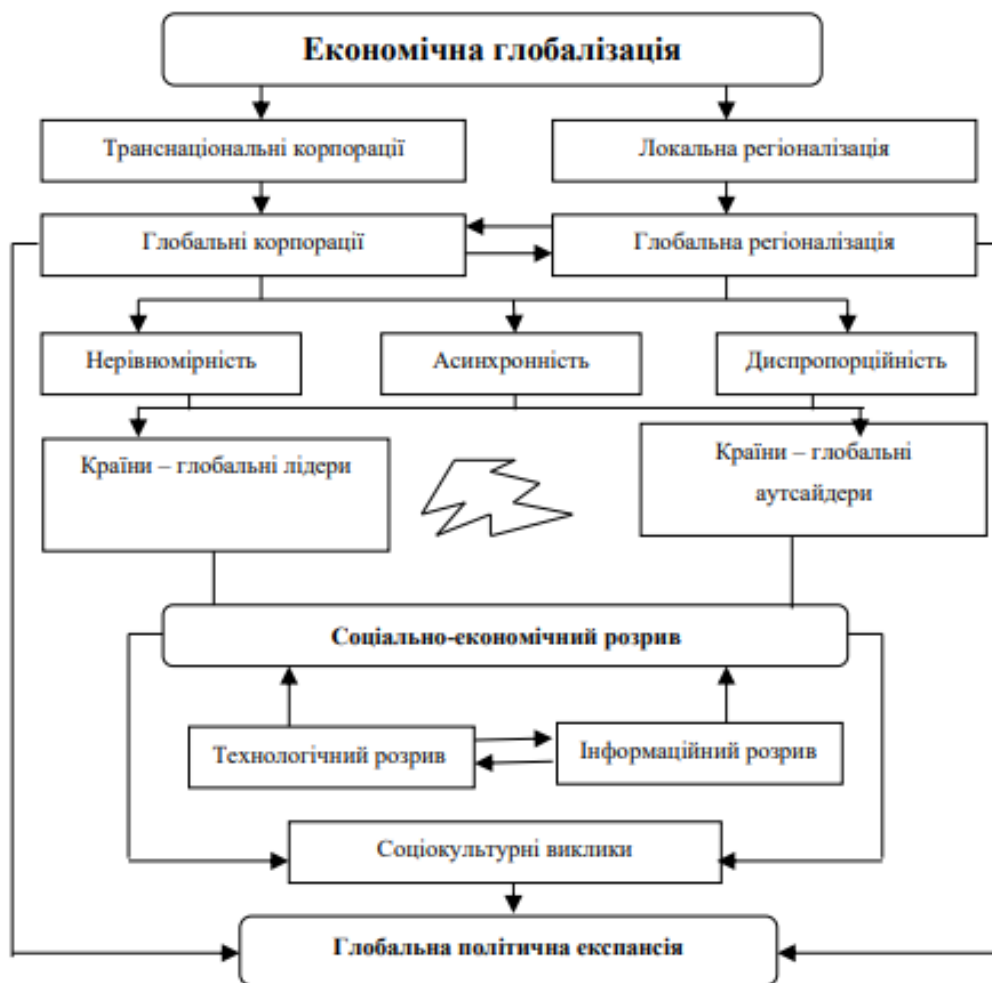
Економічна глобалізація

Транснаціональні корпорації

Локальна регіоналізація

Глобальні корпорації

Глобальна регіоналізація

Нерівномірність

Асинхронність

Диспропорційність

Країни – глобальні лідери

Країни – глобальні аутсайдери

Соціально-економічний розрив

Технологічний розрив

Інформаційний розрив

Соціокультурні виклики

Глобальна політична експансія